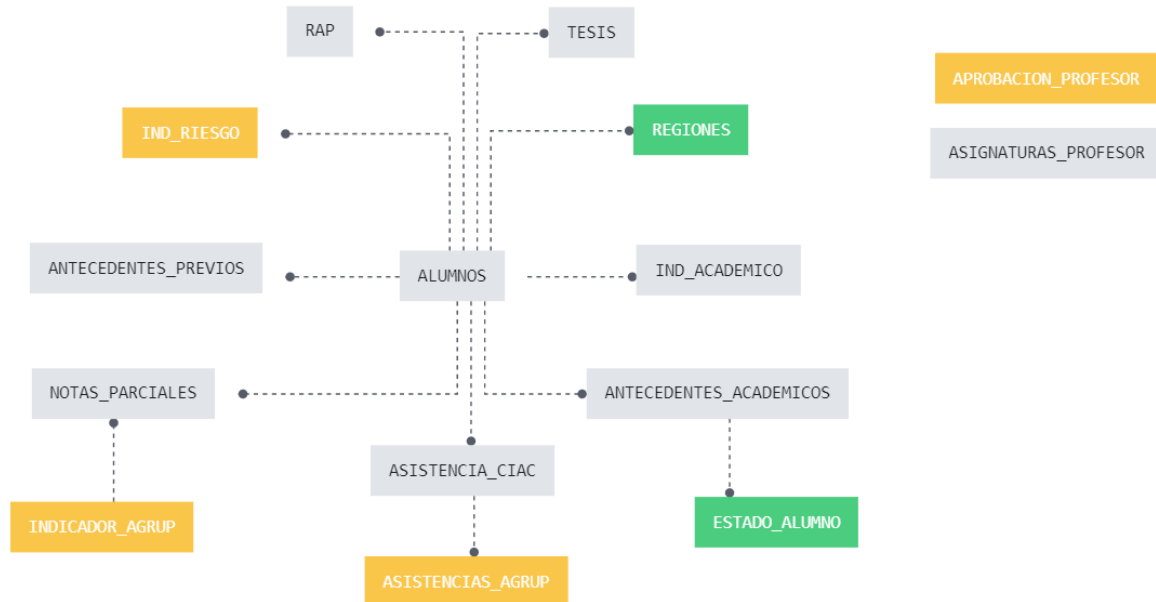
RAP

TESIS

APROBACION_PROFESOR

IND_RIESGO

REGIONES

ASIGNATURAS_PROFESOR

ANTECEDENTES_PREVIOS

ALUMNOS

IND_ACADEMICO

NOTAS_PARCIALES

ANTECEDENTES_ACADEMICOS

ASISTENCIA_CIAC

INDICADOR_AGRUP

ESTADO_ALUMNO

ASISTENCIAS_AGRUP